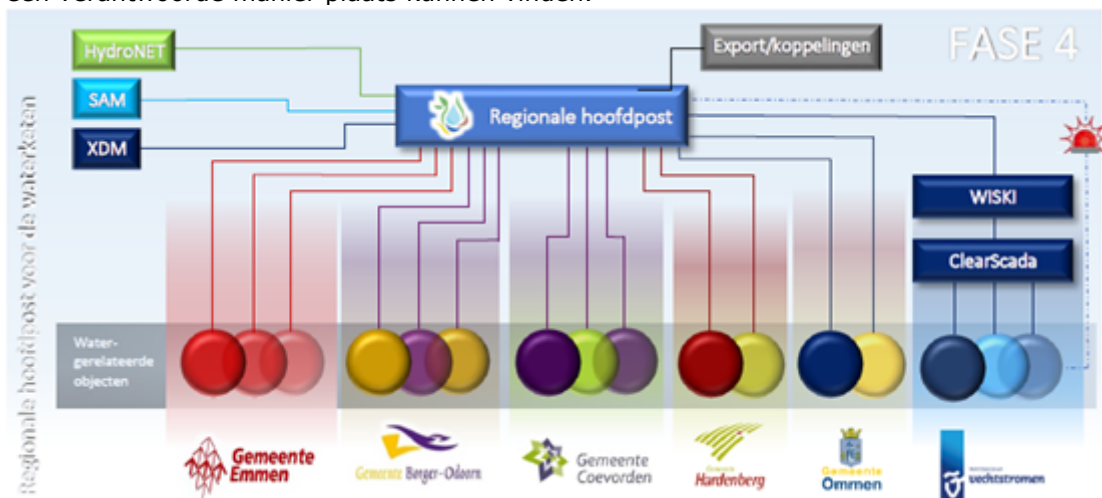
een verantwoorde manier plaats kunnen vinden.

HydroNET
SAM
XDM
Export/koppelingen
FASE 4
Regionale hoofdpost
WISKI
ClearScada
Water-gerelateerde objecten
Regionale hoofdpost voor de waterketen
Gemeente Emmen
Gemeente Borger-Odoorn
Gemeente Coevorden
Gemeente Hardenberg
Gemeente Ommen
Waterschap Vechtstromen